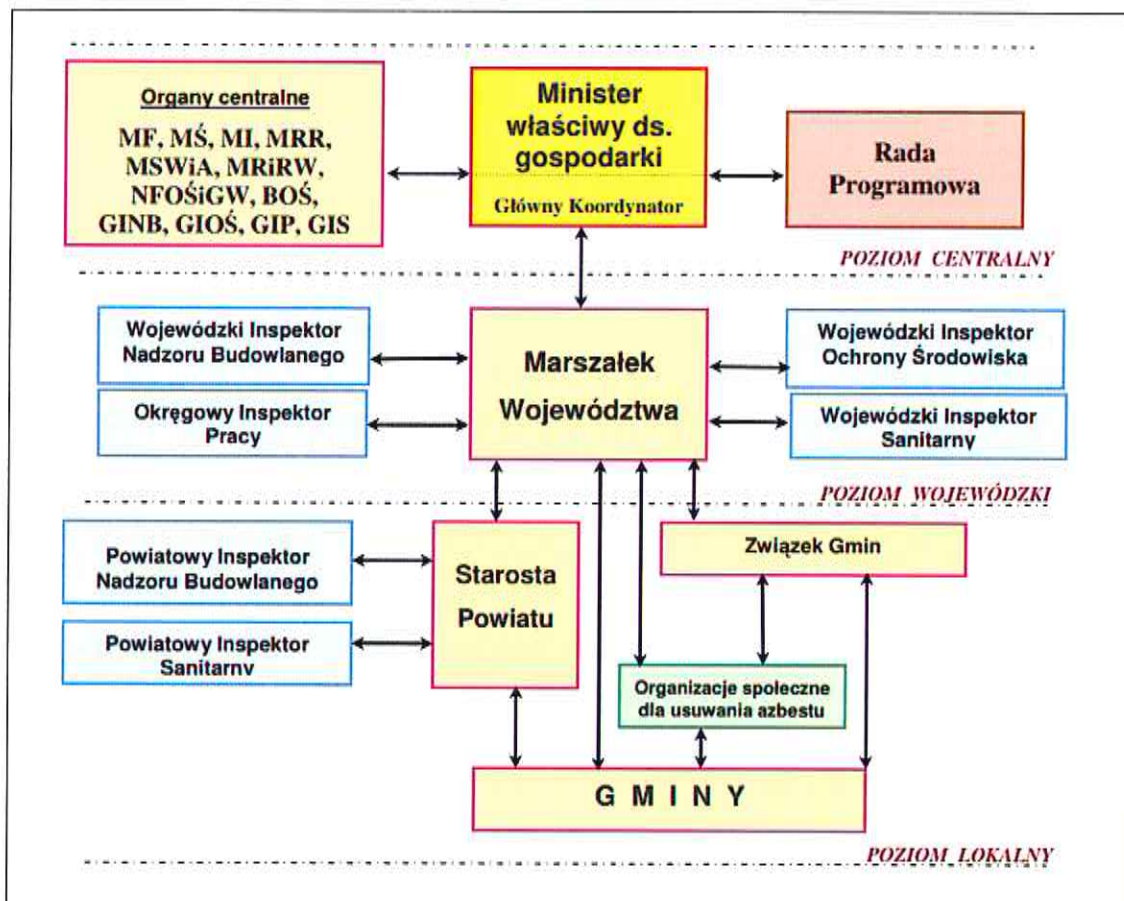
Organy centralne

MF, MŚ, MI, MRR, MSWiA, MRiRW, NFOŚiGW, BOŚ, GINB, GIOŚ, GIP, GIS

Minister właściwy ds. gospodarki

Główny Koordynator

Rada Programowa

POZIOM CENTRALNY

Wojewódzki Inspektor Nadzoru Budowlanego

Okręgowy Inspektor Pracy

Marszałek Województwa

Wojewódzki Inspektor Ochrony Środowiska

Wojewódzki Inspektor Sanitarny

POZIOM WOJEWÓDZKI

Powiatowy Inspektor Nadzoru Budowlanego

Powiatowy Inspektor Sanitarny

Starosta Powiatu

Związek Gmin

Organizacje społeczne dla usuwania azbestu

G M I N Y

POZIOM LOKALNY